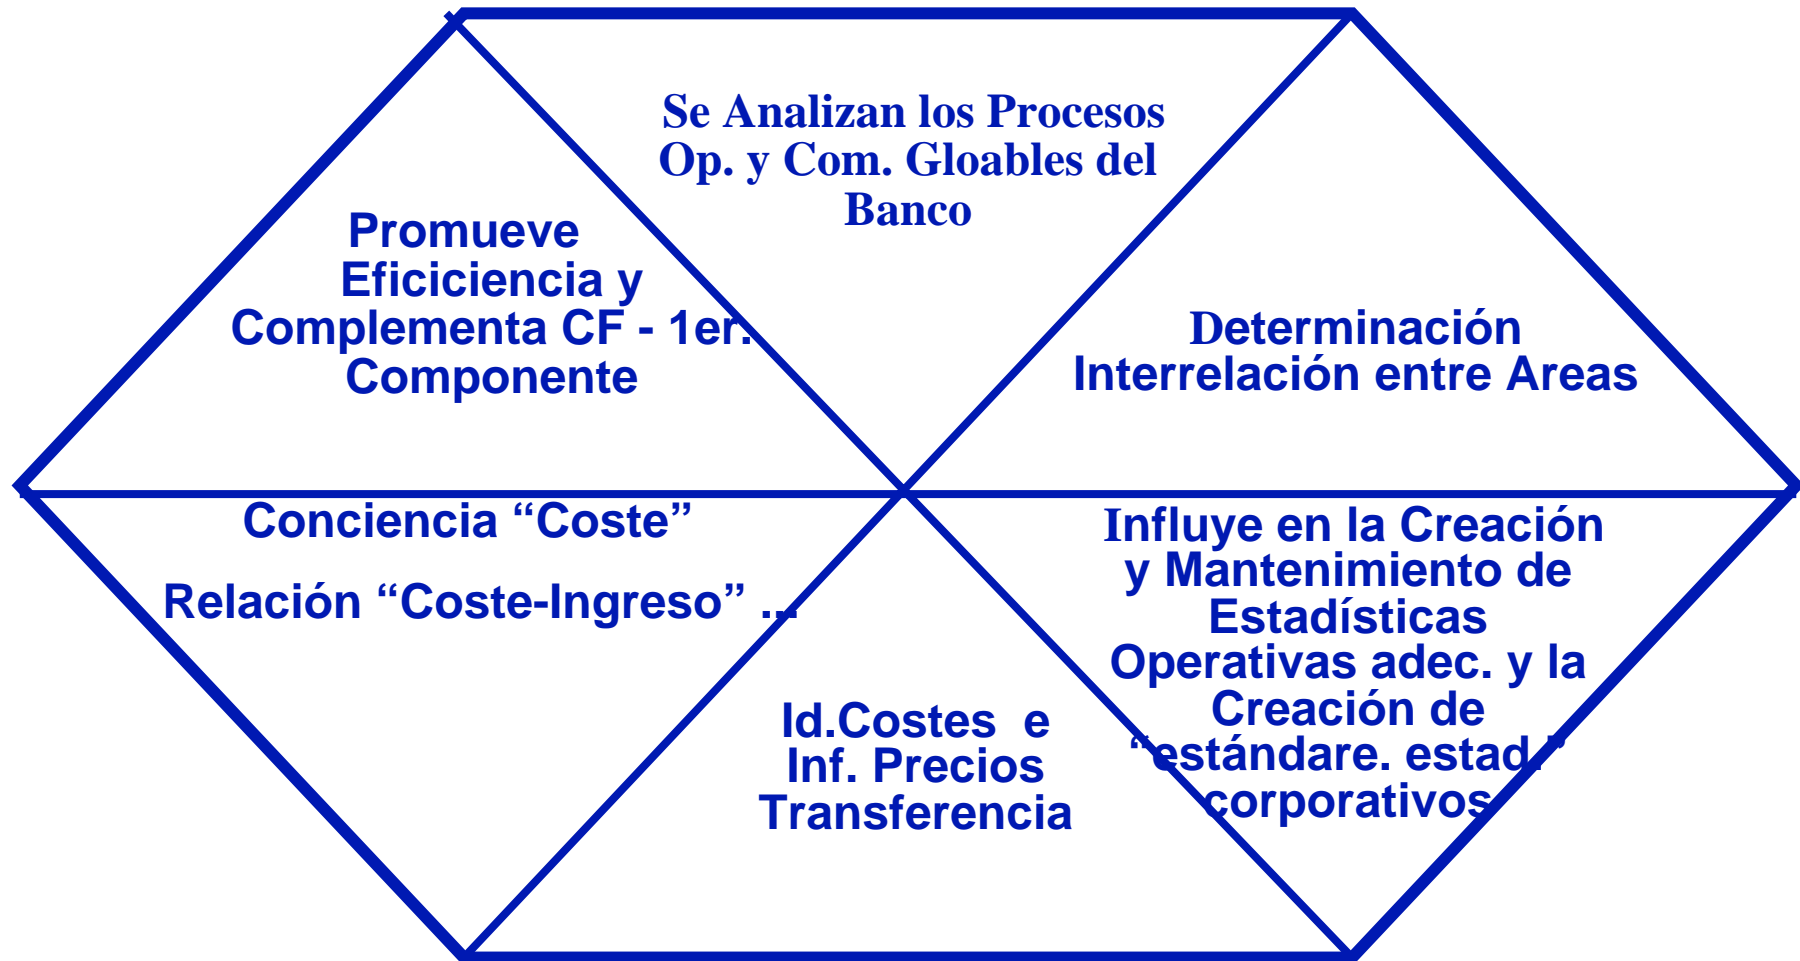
Se Analizan los Procesos Op. y Com. Gloables del Banco

Promueve Eficiciencia y Complementa CF - 1er. Componente

Determinación Interrelación entre Areas

Conciencia “Coste”

Relación “Coste-Ingreso” ...

Influye en la Creación y Mantenimiento de Estadísticas Operativas adec. y la Creación de “estándare. estad.” corporativos

Id.Costes e Inf. Precios Transferencia